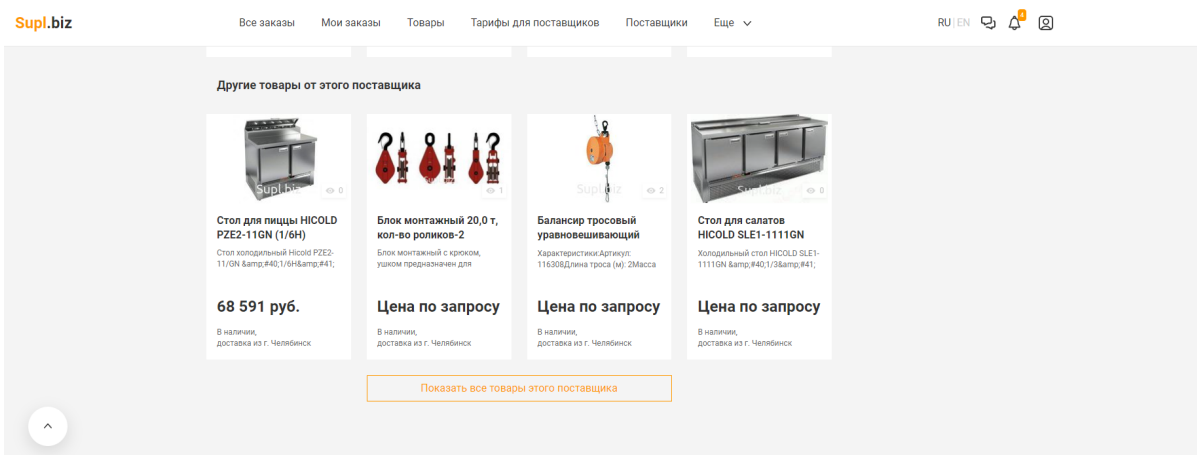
Supl.biz

Все заказы Мои заказы Товары Тарифы для поставщиков Поставщики Еще

RU | EN 4

Другие товары от этого поставщика

Supl.biz 0

Стол для пиццы HICOLD PZE2-11GN (1/6H)

Стол холодильный Hicold PZE2-11/GN &amp;#40;1/6H&amp;#41;

68 591 руб.

В наличии, доставка из г. Челябинск

1

Блок монтажный 20,0 т, кол-во роликов-2

Блок монтажный с крюком, ушком предназначен для

Цена по запросу

В наличии, доставка из г. Челябинск

Supl.biz 2

Балансир тросовый уравновешивающий

Характеристики:Артикул: 116308Длина троса (м): 2Масса

Цена по запросу

В наличии, доставка из г. Челябинск

Supl.biz 0

Стол для салатов HICOLD SLE1-1111GN

Холодильный стол HICOLD SLE1-1111GN &amp;#40;1/3&amp;#41;

Цена по запросу

В наличии, доставка из г. Челябинск

Показать все товары этого поставщика